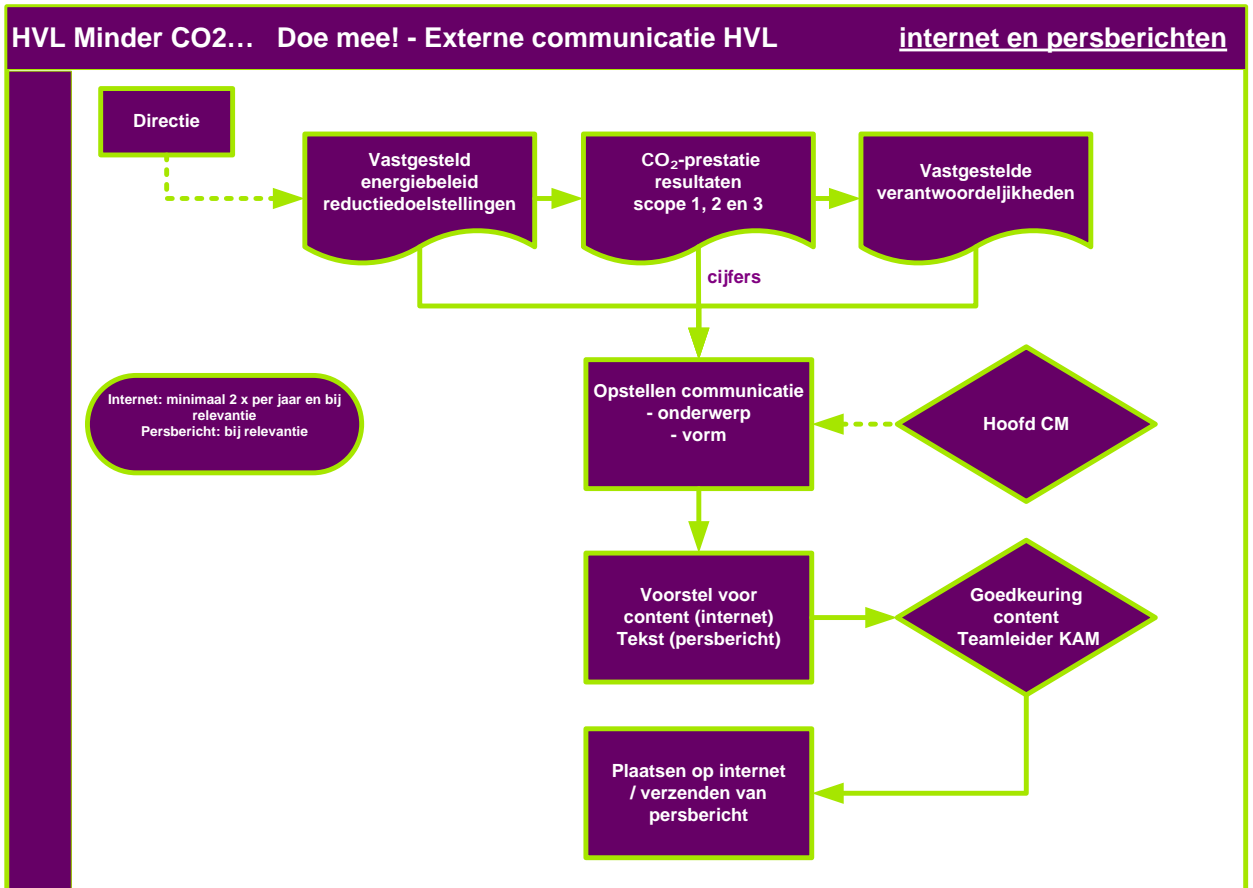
HVL Minder CO2… Doe mee! - Externe communicatie HVL

internet en persberichten

Directie

Vastgesteld energiebeleid reductiedoelstellingen

$CO_2$-prestatie resultaten scope 1, 2 en 3

Vastgestelde verantwoordeljikheden

cijfers

Internet: minimaal 2 x per jaar en bij relevantie
Persbericht: bij relevantie

Opstellen communicatie
- onderwerp
- vorm

Hoofd CM

Voorstel voor content (internet) Tekst (persbericht)

Goedkeuring content Teamleider KAM

Plaatsen op internet / verzenden van persbericht